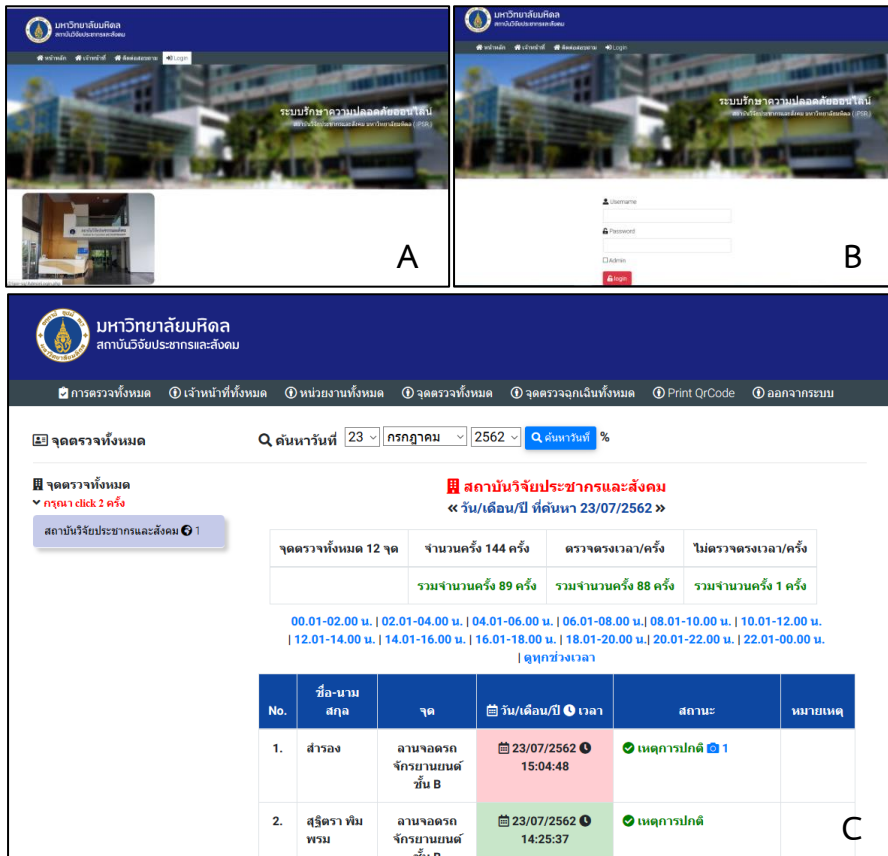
มหาวิทยาลัยมหิดล
สถาบันวิจัยประชากรและสังคม

หน้าหลัก | เจ้าหน้าที่ | ติดต่อสอบถาม | Login

ระบบรักษาความปลอดภัยออนไลน์
สถาบันวิจัยประชากรและสังคม มหาวิทยาลัยมหิดล (IPSR)

A

มหาวิทยาลัยมหิดล
สถาบันวิจัยประชากรและสังคม

หน้าหลัก | เจ้าหน้าที่ | ติดต่อสอบถาม | Login

ระบบรักษาความปลอดภัยออนไลน์
สถาบันวิจัยประชากรและสังคม มหาวิทยาลัยมหิดล (IPSR)

Username
Password
Admin
Login

B

มหาวิทยาลัยมหิดล
สถาบันวิจัยประชากรและสังคม

การตรวจทั้งหมด | เจ้าหน้าที่ทั้งหมด | หน่วยงานทั้งหมด | จุดตรวจทั้งหมด | จุดตรวจฉุกเฉินทั้งหมด | Print QrCode | ออกจากระบบ

จุดตรวจทั้งหมด

ค้นหาวันที่ 23 กรกฎาคม 2562 ค้นหาวันที่ %

จุดตรวจทั้งหมด
กรุณา click 2 ครั้ง
สถาบันวิจัยประชากรและสังคม 1

สถาบันวิจัยประชากรและสังคม
« วัน/เดือน/ปี ที่ค้นหา 23/07/2562 »

| จุดตรวจทั้งหมด 12 จุด | จำนวนครั้ง 144 ครั้ง | ตรวจตรงเวลา/ครั้ง | ไม่ตรวจตรงเวลา/ครั้ง |
|---|---|---|---|
| | รวมจำนวนครั้ง 89 ครั้ง | รวมจำนวนครั้ง 88 ครั้ง | รวมจำนวนครั้ง 1 ครั้ง |

00.01-02.00 น. | 02.01-04.00 น. | 04.01-06.00 น. | 06.01-08.00 น.| 08.01-10.00 น. | 10.01-12.00 น. | 12.01-14.00 น. | 14.01-16.00 น. | 16.01-18.00 น. | 18.01-20.00 น.| 20.01-22.00 น. | 22.01-00.00 น. | ดูทุกช่วงเวลา

| No. | ชื่อ-นามสกุล | จุด | วัน/เดือน/ปี เวลา | สถานะ | หมายเหตุ |
|---|---|---|---|---|---|
| 1. | สำรอง | ลานจอดรถจักรยานยนต์ ชั้น B | 23/07/2562 15:04:48 | เหตุการปกติ 1 | |
| 2. | สุฐิตรา พิมพรม | ลานจอดรถจักรยานยนต์ ชั้น B | 23/07/2562 14:25:37 | เหตุการปกติ | |

C